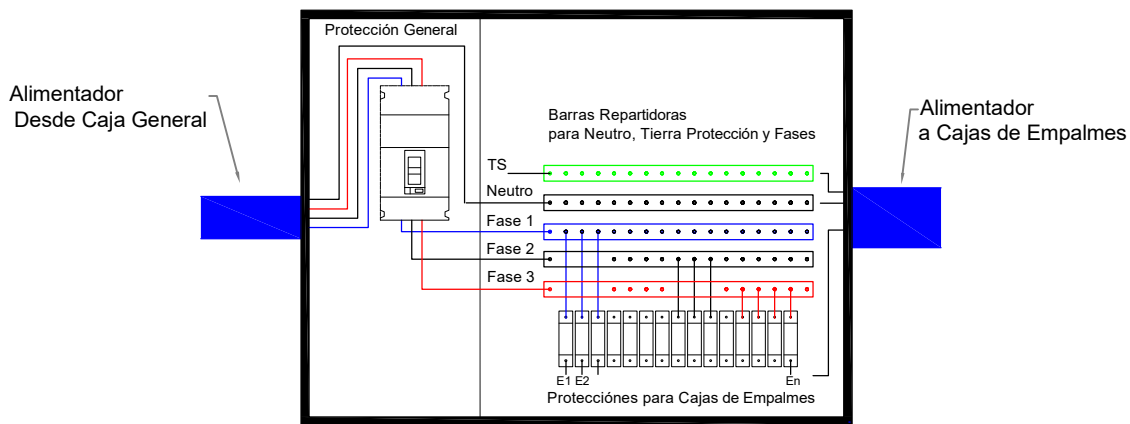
Protección General

Alimentador
Desde Caja General

Barras Repartidoras
para Neutro, Tierra Protección y Fases

Alimentador
a Cajas de Empalmes

TS

Neutro

Fase 1

Fase 2

Fase 3

E1 E2

En

Protecciónes para Cajas de Empalmes